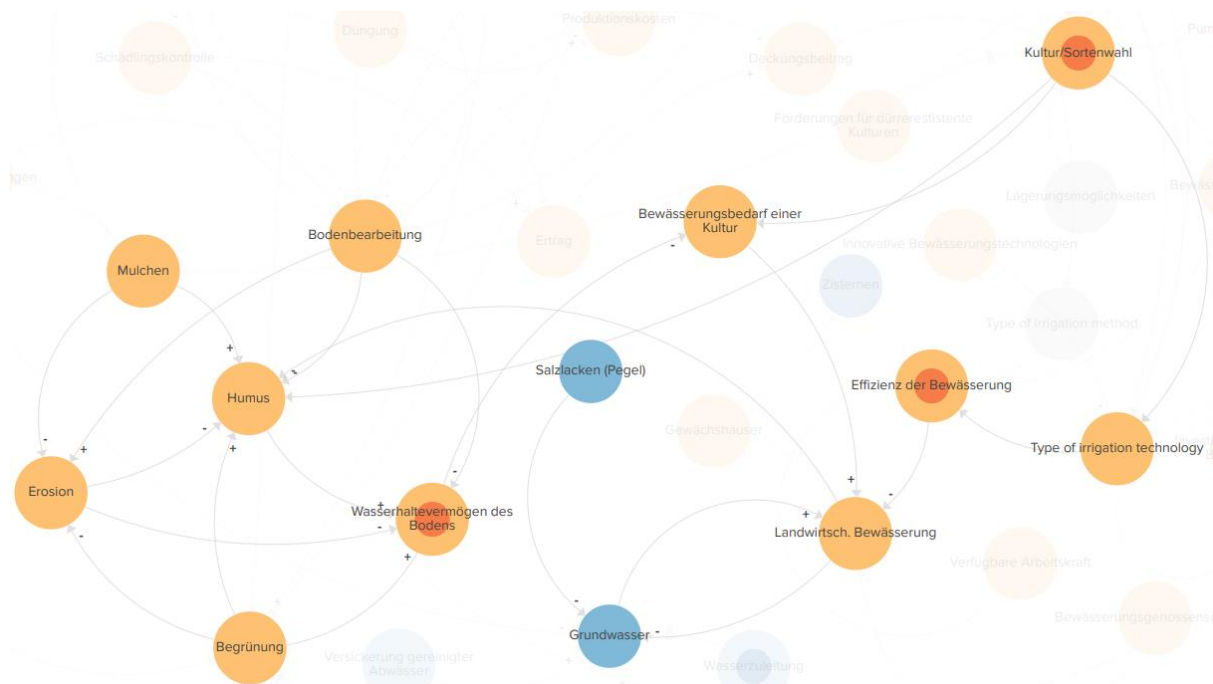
Schädlingskontrolle
Düngung
Produktionskosten
Deckungsbeitrag
Kultur/Sortenwahl
Forderungen für dürreresistente Kulturen
Lagerungsmöglichkeiten
Bodenbearbeitung
Ertrag
Bewässerungsbedarf einer Kultur
Mulchen
Innovative Bewässerungstechnologien
Zisternen
Type of irrigation method
Humus
Salzlacken (Pegel)
Effizienz der Bewässerung
Gewächshäuser
Type of irrigation technology
Erosion
Wasserhaltevermögen des Bodens
Landwirtsch. Bewässerung
Verfügbare Arbeitskraft
Begrünung
Versickerung gereinigter Abwässer
Grundwasser
Wasserzuleitung
Bewässerungsgenossenschaft
+
-
+
-
+
-
+
-
+
-
+
-
+
+
-
+
-
-
+
-